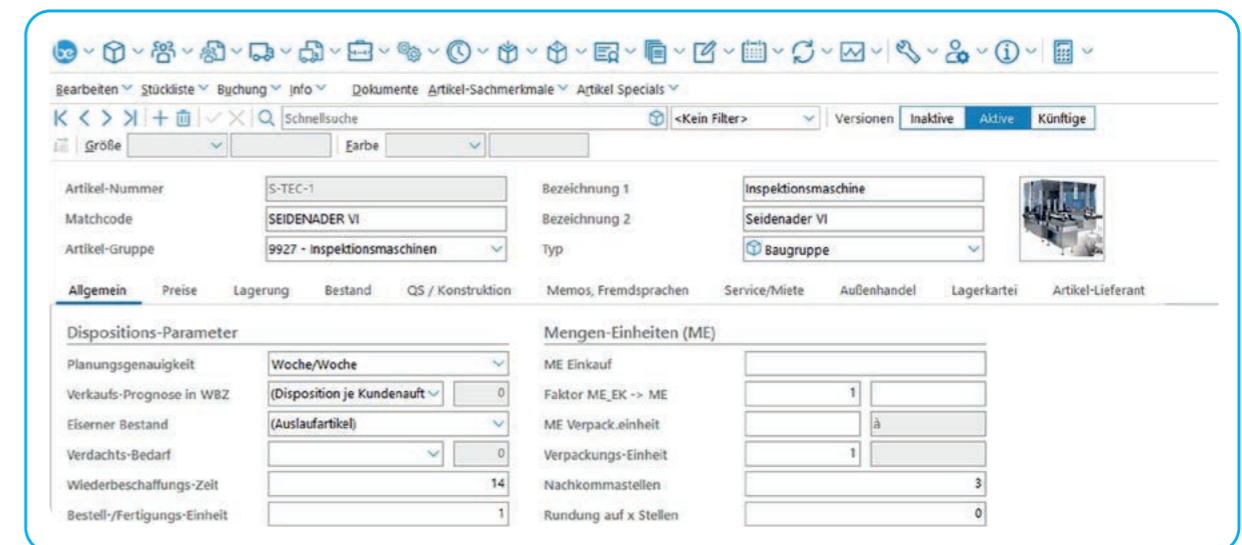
Bearbeiten Stückliste Buchung Info Dokumente Artikel-Sachmerkmale Artikel Specials

Schnellsuche <Kein Filter> Versionen Inaktive Aktive Künftige

Größe Farbe

| Artikel-Nummer | S-TEC-1 | Bezeichnung 1 | Inspektionsmaschine |
|---|---|---|---|
| Matchcode | SEIDENADER VI | Bezeichnung 2 | Seidenader VI |
| Artikel-Gruppe | 9927 - Inspektionsmaschinen | Typ | Baugruppe |

Allgemein Preise Lagerung Bestand QS / Konstruktion Memos, Fremdsprachen Service/Miete Außenhandel Lagerkartei Artikel-Lieferant

Dispositions-Parameter

| Planungsgenauigkeit | Woche/Woche | |
|---|---|---|
| Verkaufs-Prognose in WBZ | (Disposition je Kundenauft | 0 |
| Eiserner Bestand | (Auslaufartikel) | |
| Verdachts-Bedarf | | 0 |
| Wiederbeschaffungs-Zeit | 14 | |
| Bestell-/Fertigungs-Einheit | 1 | |

Mengen-Einheiten (ME)

| ME Einkauf | | |
|---|---|---|
| Faktor ME_EK -> ME | 1 | |
| ME Verpack.einheit | | à |
| Verpackungs-Einheit | 1 | |
| Nachkommastellen | 3 | |
| Rundung auf x Stellen | 0 | |